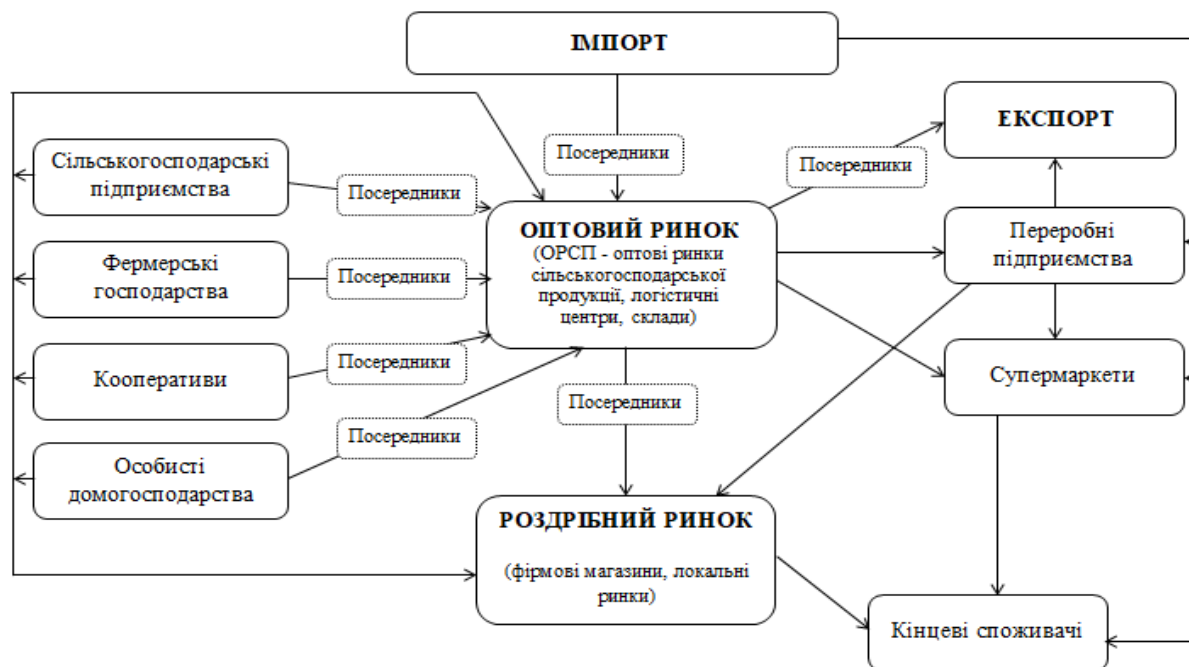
ІМПОРТ

Посередники

ЕКСПОРТ

Посередники

Сільськогосподарські підприємства

Посередники

ОПТОВИЙ РИНОК
(ОРСП - оптові ринки сільськогосподарської продукції, логістичні центри, склади)

Переробні підприємства

Фермерські господарства

Посередники

Кооперативи

Посередники

Супермаркети

Посередники

Особисті домогосподарства

Посередники

РОЗДРІБНИЙ РИНОК
(фірмові магазини, локальні ринки)

Кінцеві споживачі